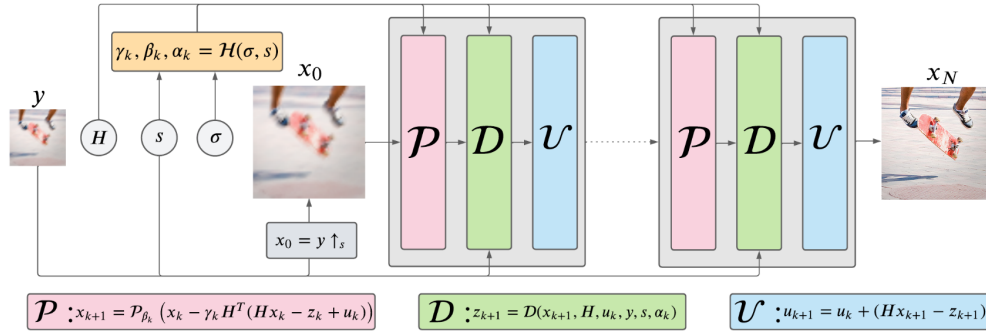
$\gamma_k, \beta_k, \alpha_k = \mathcal{H}(\sigma, s)$

$x_0$

$y$

$H$

$s$

$\sigma$

$\mathcal{P}$ $\mathcal{D}$ $\mathcal{U}$

$\mathcal{P}$ $\mathcal{D}$ $\mathcal{U}$

$x_N$

$x_0 = y \uparrow_s$

$\mathcal{P}$ : $x_{k+1} = \mathcal{P}_{\beta_k}\left(x_k - \gamma_k H^T(Hx_k - z_k + u_k)\right)$

$\mathcal{D}$ : $z_{k+1} = \mathcal{D}(x_{k+1}, H, u_k, y, s, \alpha_k)$

$\mathcal{U}$ : $u_{k+1} = u_k + (Hx_{k+1} - z_{k+1})$